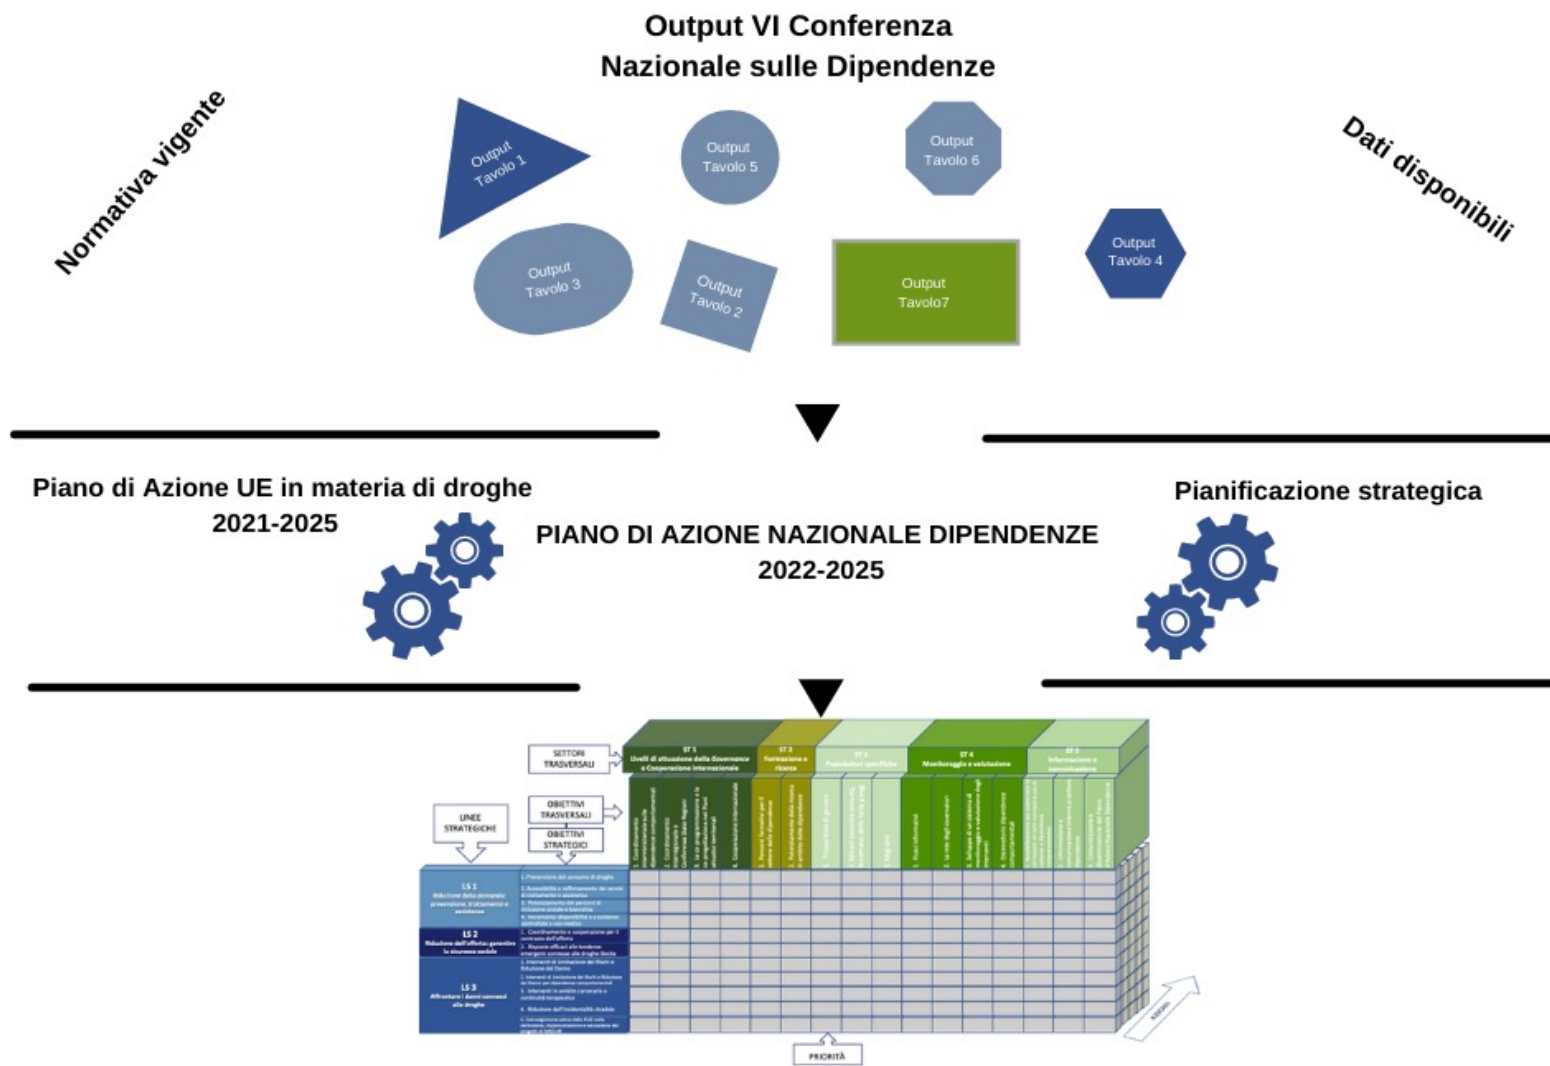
Output VI Conferenza Nazionale sulle Dipendenze

Normativa vigente

Output Tavolo 1

Output Tavolo 5

Output Tavolo 6

Dati disponibili

Output Tavolo 3

Output Tavolo 2

Output Tavolo7

Output Tavolo 4

Piano di Azione UE in materia di droghe 2021-2025

PIANO DI AZIONE NAZIONALE DIPENDENZE 2022-2025

Pianificazione strategica

SETTORI TRASVERSALI

OBIETTIVI TRASVERSALI

OBIETTIVI STRATEGICI

LINEE STRATEGICHE

ST 1 Livelli di attuazione della Governance e Cooperazione internazionale

ST 2 Formazione e ricerca

ST 3 Popolazioni specifiche

ST 4 Monitoraggio e valutazione

ST 5 Informazione e comunicazione

LS 1 Riduzione della domanda: prevenzione, trattamento e assistenza

LS 2 Riduzione dell'offerta: garantire la sicurezza sociale

LS 3 Affrontare i danni connessi alle droghe

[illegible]

PRIORITÀ

AZIONI